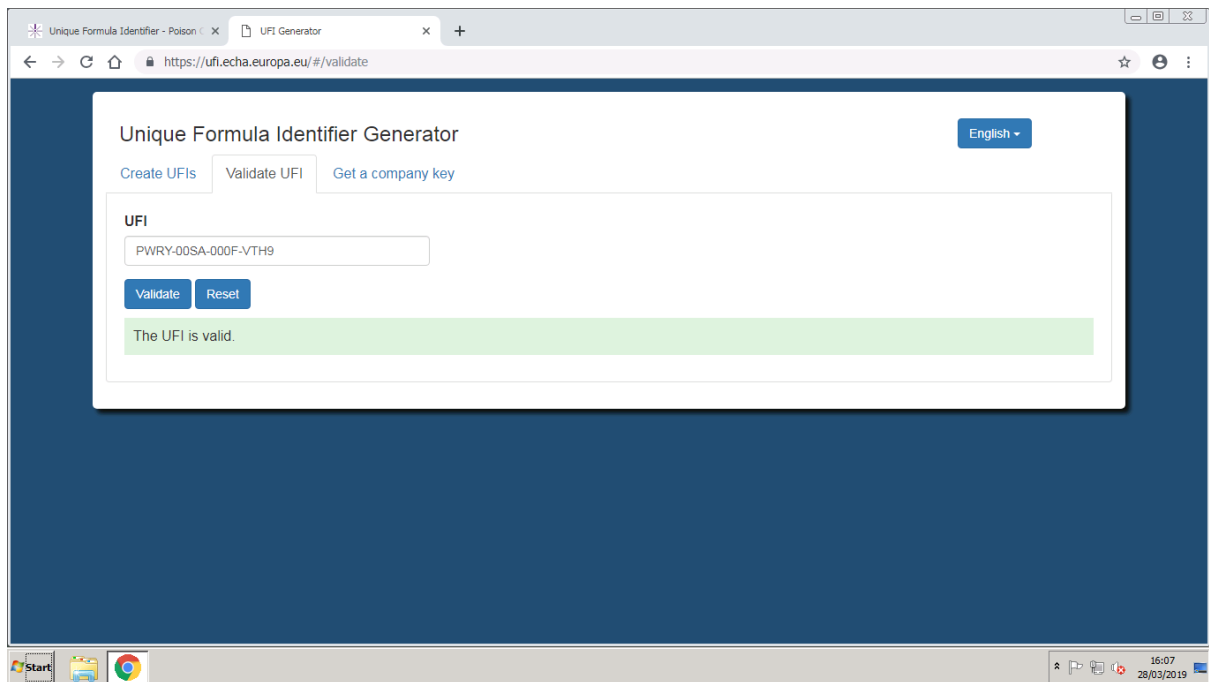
Unique Formula Identifier - Poison C ×
UFI Generator ×
+
https://ufi.echa.europa.eu/#/validate

Unique Formula Identifier Generator
English
Create UFIs
Validate UFI
Get a company key

UFI
PWRY-00SA-000F-VTH9
Validate
Reset
The UFI is valid.

Start
16:07
28/03/2019